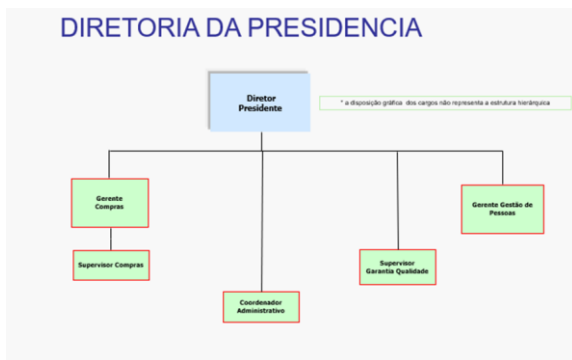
DIRETORIA DA PRESIDENCIA

Diretor Presidente

* a disposição gráfica dos cargos não representa a estrutura hierárquica

Gerente Compras

Supervisor Compras

Coordenador Administrativo

Supervisor Garantia Qualidade

Gerente Gestão de Pessoas